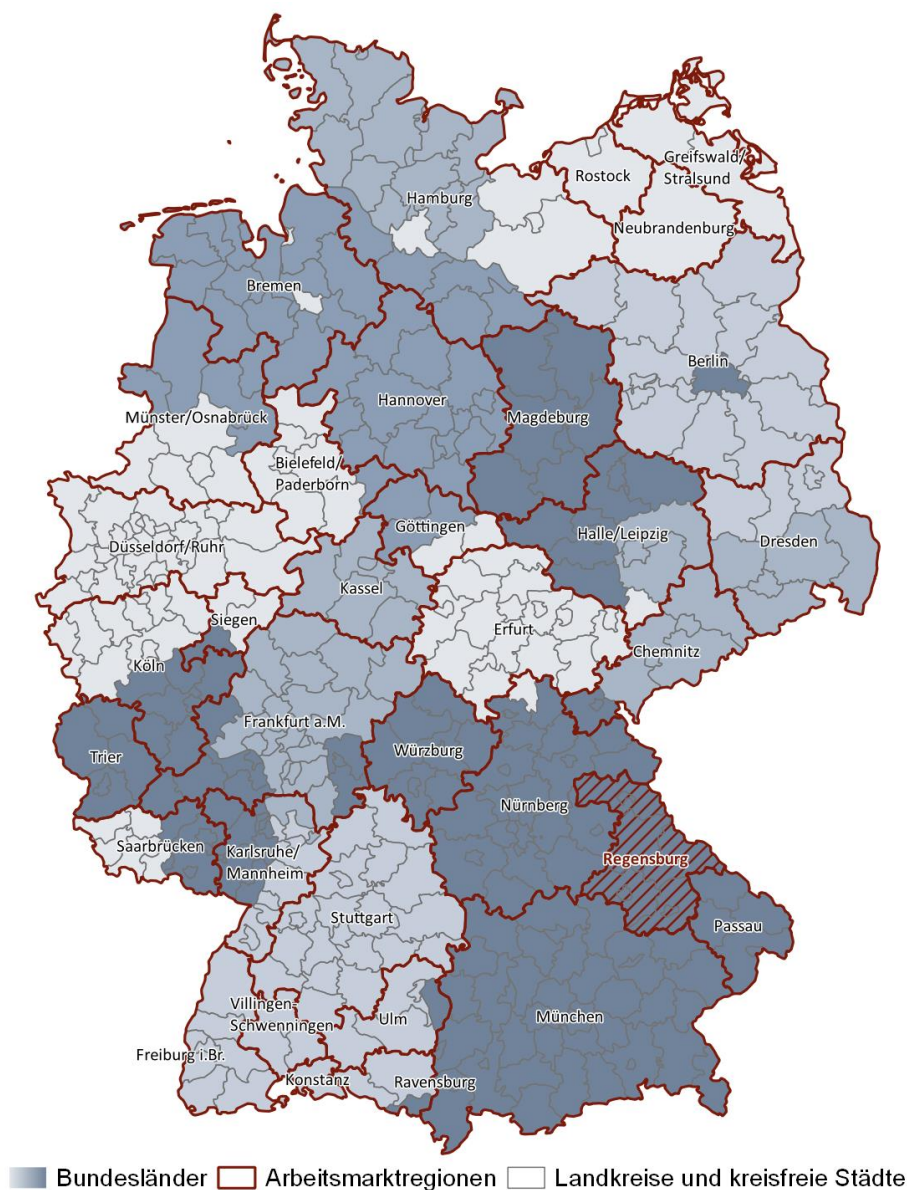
Hamburg
Rostock
Greifswald/ Stralsund
Neubrandenburg
Bremen
Berlin
Hannover
Magdeburg
Münster/Osnabrück
Bielefeld/ Paderborn
Göttingen
Halle/Leipzig
Dresden
Düsseldorf/Ruhr
Kassel
Siegen
Erfurt
Chemnitz
Köln
Frankfurt a.M.
Trier
Würzburg
Nürnberg
Saarbrücken
Karlsruhe/ Mannheim
Regensburg
Stuttgart
Passau
Villingen-Schwenningen
Ulm
München
Freiburg i.Br.
Konstanz
Ravensburg

Bundesländer
Arbeitsmarktregionen
Landkreise und kreisfreie Städte